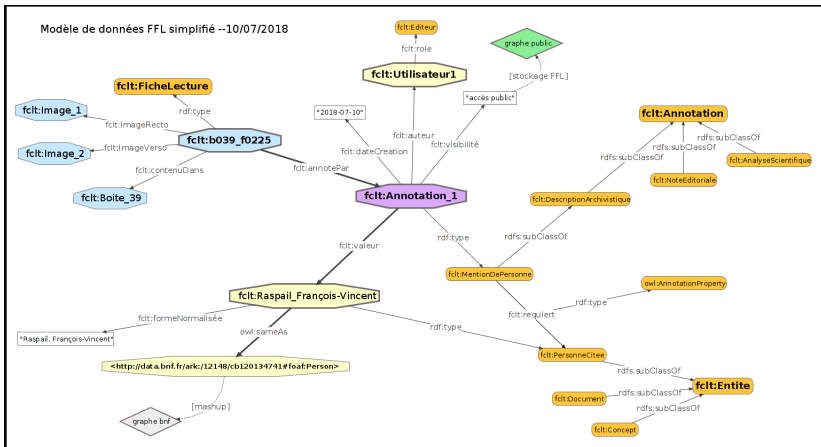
Modèle de données FFL simplifié --10/07/2018

fclt:Editeur

fclt:role

graphe public

fclt:Utilisateur1

[stockage FFL]

fclt:FicheLecture

rdf:type

"2018-07-10"

"accès public"

fclt:Annotation

fclt:Image_1

fclt:ImageRecto

fclt:auteur

rdfs:subClassOf

fclt:b039_f0225

fclt:visibilité

rdfs:subClassOf

rdfs:subClassOf

fclt:Image_2

fclt:ImageVerso

fclt:dateCreation

fclt:AnalyseScientifique

fclt:contenuDans

fclt:annotePar

fclt:NoteEditoriale

fclt:Boite_39

fclt:Annotation_1

fclt:DescriptionArchivistique

fclt:valeur

rdf:type

rdfs:subClassOf

fclt:MentionDePersonne

owl:AnnotationProperty

fclt:Raspail_François-Vincent

rdf:type

fclt:requiert

fclt:formeNormalisée

owl:sameAs

rdf:type

"Raspail, François-Vincent"

fclt:PersonneCitee

<http://data.bnf.fr/ark:/12148/cb120134741#foaf:Person>

rdfs:subClassOf

[mashup]

rdfs:subClassOf

fclt:Entite

fclt:Document

graphe bnf

rdfs:subClassOf

fclt:Concept